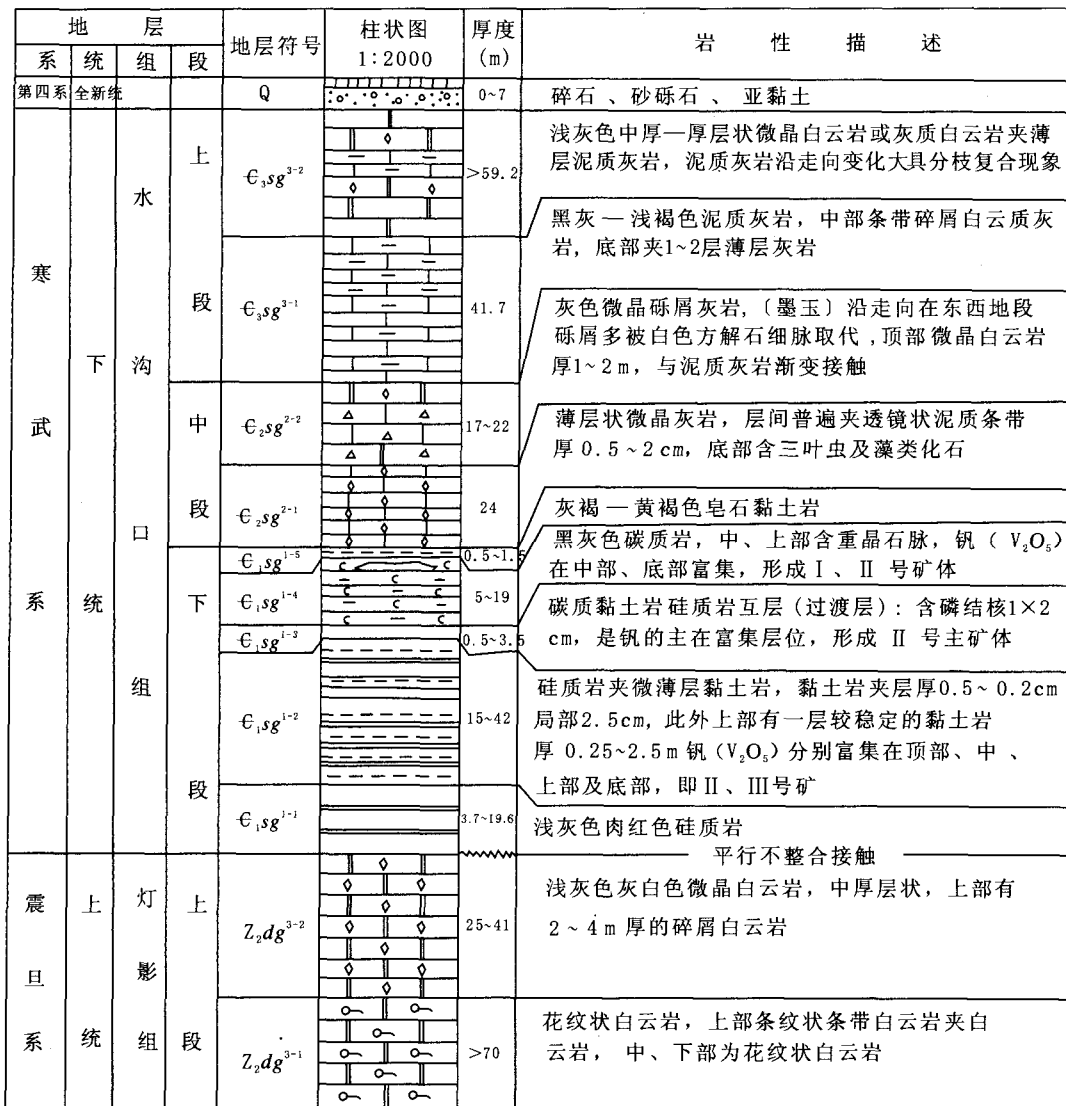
| 地层 系 | 统 | 组 | 段 | 地层符号 | 柱状图 1:2000 | 厚度 (m) | 岩性描述 |
|---|---|---|---|---|---|---|---|
| 第四系 | 全新统 | | | Q | | 0~7 | 碎石、砂砾石、亚黏土 |
| 寒武系 | 下统 | 水沟口组 | 上段 | $\epsilon_3sg^{3-2}$ | | >59.2 | 浅灰色中厚—厚层状微晶白云岩或灰质白云岩夹薄层泥质灰岩，泥质灰岩沿走向变化大具分枝复合现象 |
| | | | | | | | 黑灰—浅褐色泥质灰岩，中部条带碎屑白云质灰岩，底部夹1~2层薄层灰岩 |
| | | | | $\epsilon_3sg^{3-1}$ | | 41.7 | 灰色微晶砾屑灰岩，〔墨玉〕沿走向在东西地段砾屑多被白色方解石细脉取代，顶部微晶白云岩厚1~2 m，与泥质灰岩渐变接触 |
| | | | 中段 | $\epsilon_2sg^{2-2}$ | | 17~22 | 薄层状微晶灰岩，层间普遍夹透镜状泥质条带厚0.5~2 cm，底部含三叶虫及藻类化石 |
| | | | | $\epsilon_2sg^{2-1}$ | | 24 | 灰褐—黄褐色皂石黏土岩 |
| | | | 下段 | $\epsilon_1sg^{1-5}$ | | 0.5~1.5 | 黑灰色碳质岩，中、上部含重晶石脉，钒（$V_2O_5$）在中部、底部富集，形成Ⅰ、Ⅱ号矿体 |
| | | | | $\epsilon_1sg^{1-4}$ | | 5~19 | 碳质黏土岩硅质岩互层（过渡层）：含磷结核1×2 cm，是钒的主在富集层位，形成Ⅱ号主矿体 |
| | | | | $\epsilon_1sg^{1-3}$ | | 0.5~3.5 | |
| | | | | $\epsilon_1sg^{1-2}$ | | 15~42 | 硅质岩夹微薄层黏土岩，黏土岩夹层厚0.5~0.2cm局部2.5cm，此外上部有一层较稳定的黏土岩厚0.25~2.5 m 钒（$V_2O_5$）分别富集在顶部、中、上部及底部，即Ⅱ、Ⅲ号矿 |
| | | | | $\epsilon_1sg^{1-1}$ | | 3.7~19.6 | 浅灰色肉红色硅质岩 |
| | | | | | | | 平行不整合接触 |
| 震旦系 | 上统 | 灯影组 | 上段 | $Z_2dg^{3-2}$ | | 25~41 | 浅灰色灰白色微晶白云岩，中厚层状，上部有2~4 m厚的碎屑白云岩 |
| | | | | $Z_2dg^{3-1}$ | | >70 | 花纹状白云岩，上部条纹状条带白云岩夹白云岩，中、下部为花纹状白云岩 |